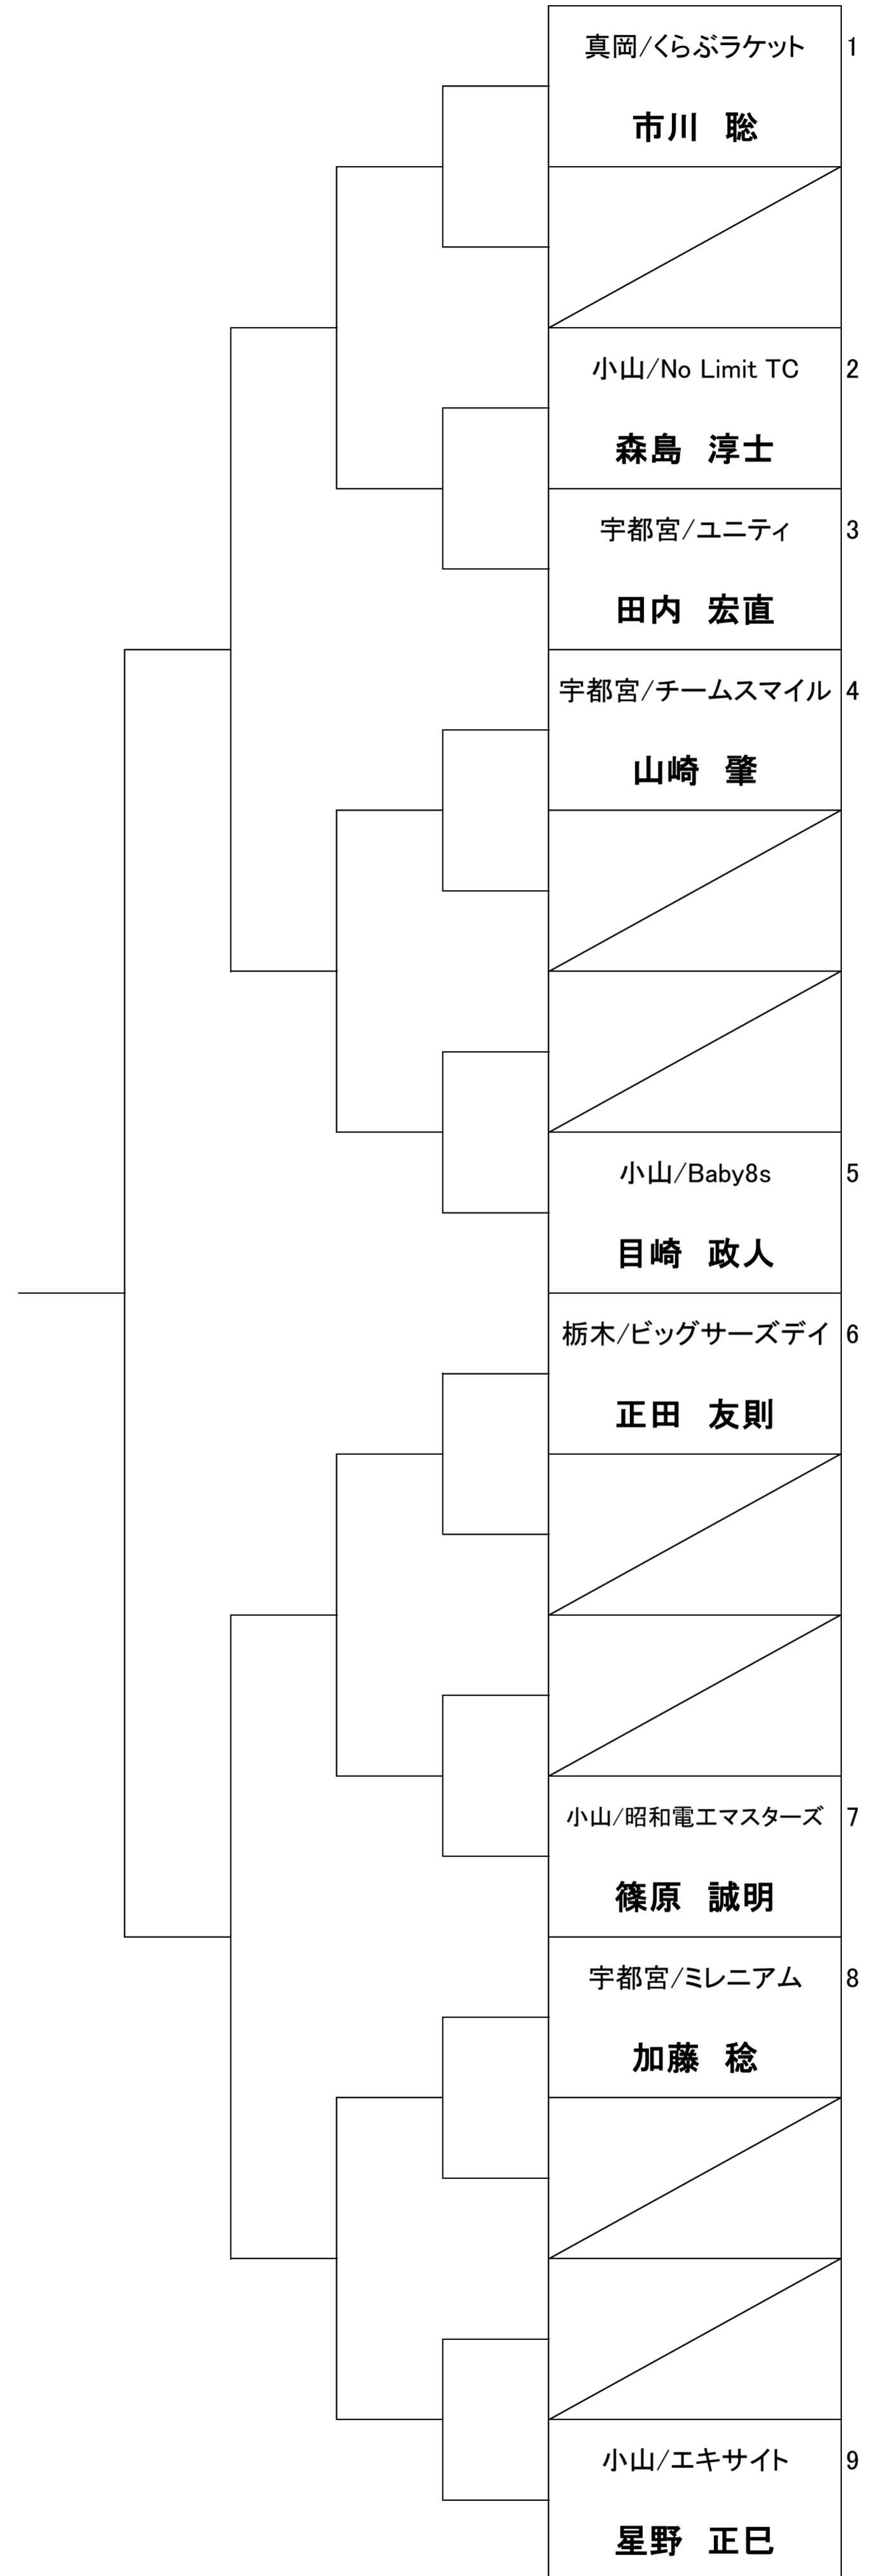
真岡/くらぶラケット 1
市川　聡

小山/No Limit TC 2
森島　淳士

宇都宮/ユニティ 3
田内　宏直

宇都宮/チームスマイル 4
山崎　肇

小山/Baby8s 5
目崎　政人

栃木/ビッグサーズデイ 6
正田　友則

小山/昭和電工マスターズ 7
篠原　誠明

宇都宮/ミレニアム 8
加藤　稔

小山/エキサイト 9
星野　正巳